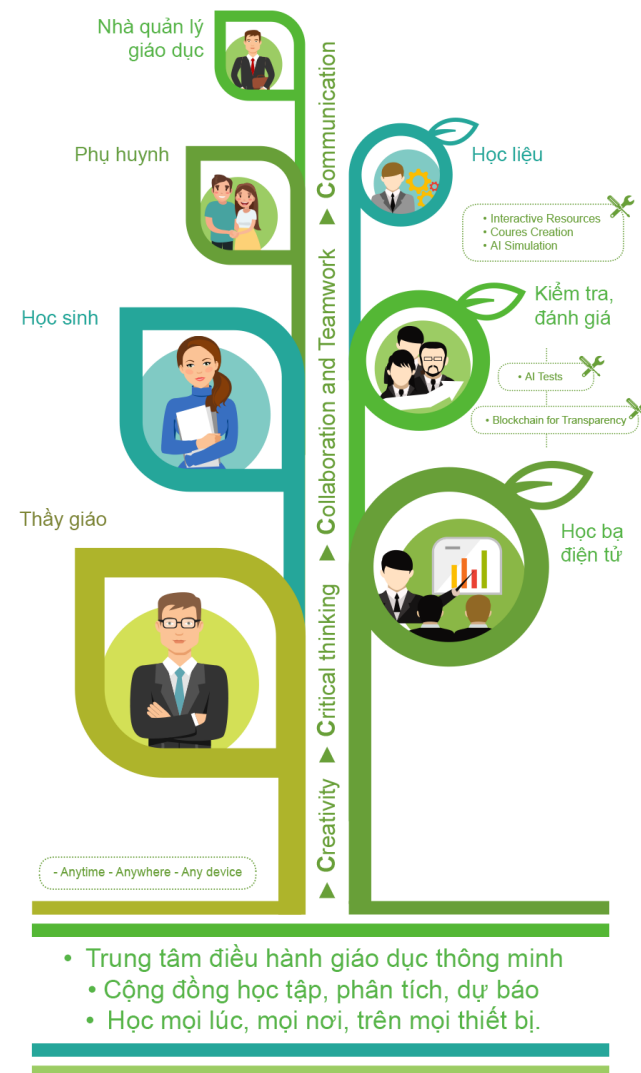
Nhà quản lý giáo dục

Phụ huynh

Học sinh

Thầy giáo

▲ Creativity ▲ Critical thinking ▲ Collaboration and Teamwork ▲ Communication

Học liệu

• Interactive Resources
• Coures Creation
• AI Simulation

Kiểm tra, đánh giá

• AI Tests

• Blockchain for Transparency

Học bạ điện tử

- Anytime - Anywhere - Any device

• Trung tâm điều hành giáo dục thông minh
• Cộng đồng học tập, phân tích, dự báo
• Học mọi lúc, mọi nơi, trên mọi thiết bị.